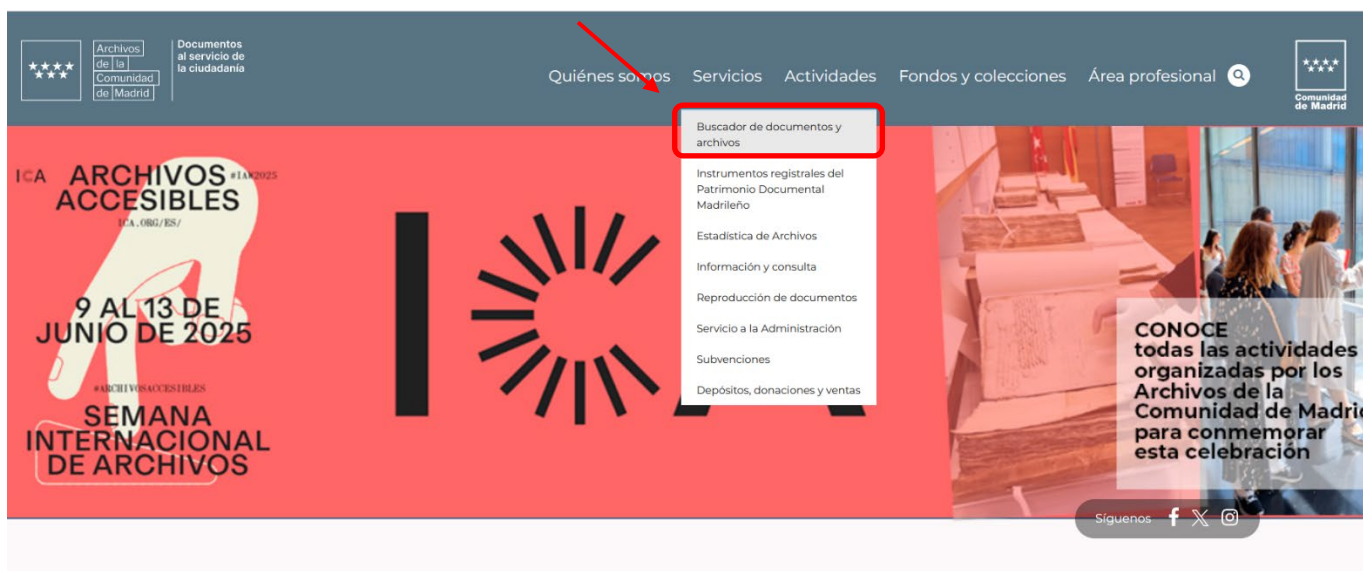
Archivos de la Comunidad de Madrid

Documentos al servicio de la ciudadanía

Quiénes somos Servicios Actividades Fondos y colecciones Área profesional

Comunidad de Madrid

Buscador de documentos y archivos

Instrumentos registrales del Patrimonio Documental Madrileño

Estadística de Archivos

Información y consulta

Reproducción de documentos

Servicio a la Administración

Subvenciones

Depósitos, donaciones y ventas

ICA ARCHIVOS ACCESIBLES #IAW2025

ICA.ORG/ES/

9 AL 13 DE JUNIO DE 2025

#ARCHIVOSACCESIBLES

SEMANA INTERNACIONAL DE ARCHIVOS

CONOCE todas las actividades organizadas por los Archivos de la Comunidad de Madri para conmemorar esta celebración

Síguenos